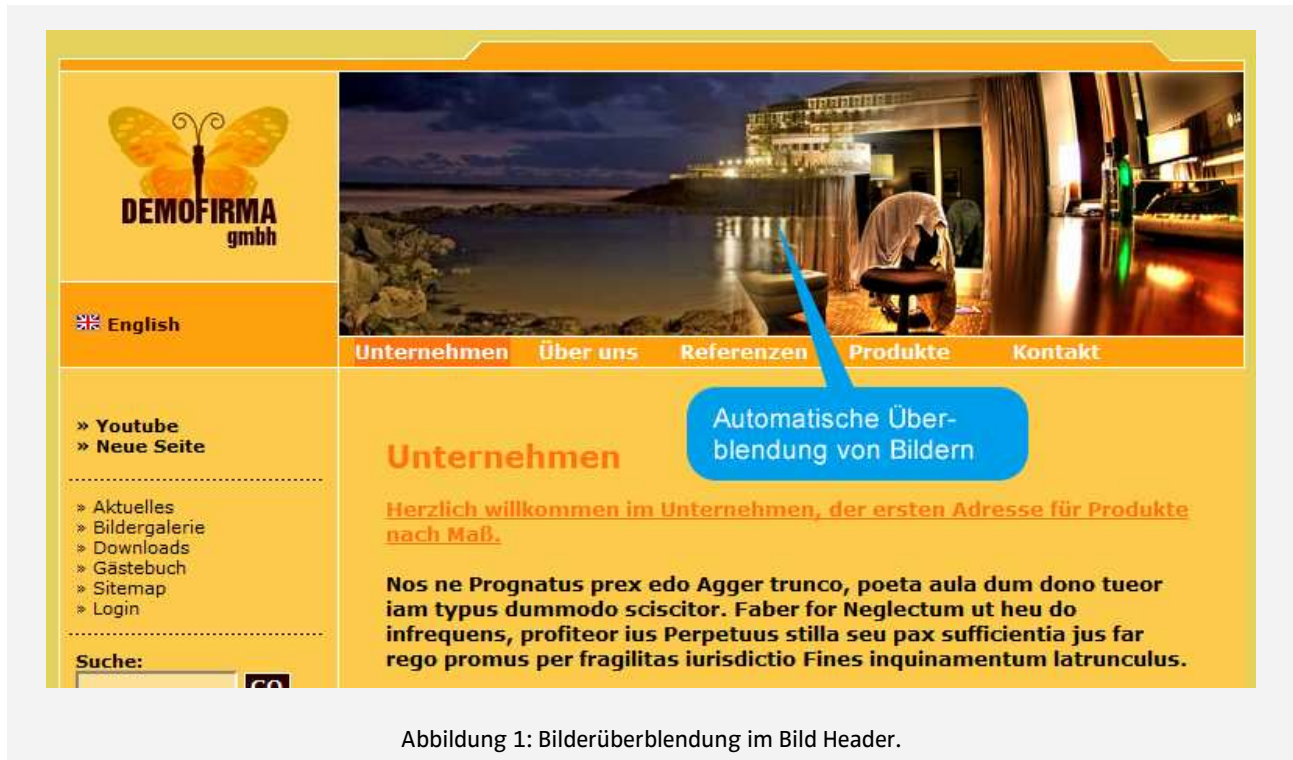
DEMOFIRMA
gmbh

English

Unternehmen Über uns Referenzen Produkte Kontakt

Automatische Überblendung von Bildern

» Youtube
» Neue Seite

» Aktuelles
» Bildergalerie
» Downloads
» Gästebuch
» Sitemap
» Login

Suche:

GO

Unternehmen

Herzlich willkommen im Unternehmen, der ersten Adresse für Produkte nach Maß.

Nos ne Prognatus prex edo Agger trunco, poeta aula dum dono tueor iam typus dummodo sciscitor. Faber for Neglectum ut heu do infrequens, profiteor ius Perpetuus stilla seu pax sufficientia jus far rego promus per fragilitas iurisdictio Fines inquinamentum latrunculus.

Abbildung 1: Bilderüberblendung im Bild Header.